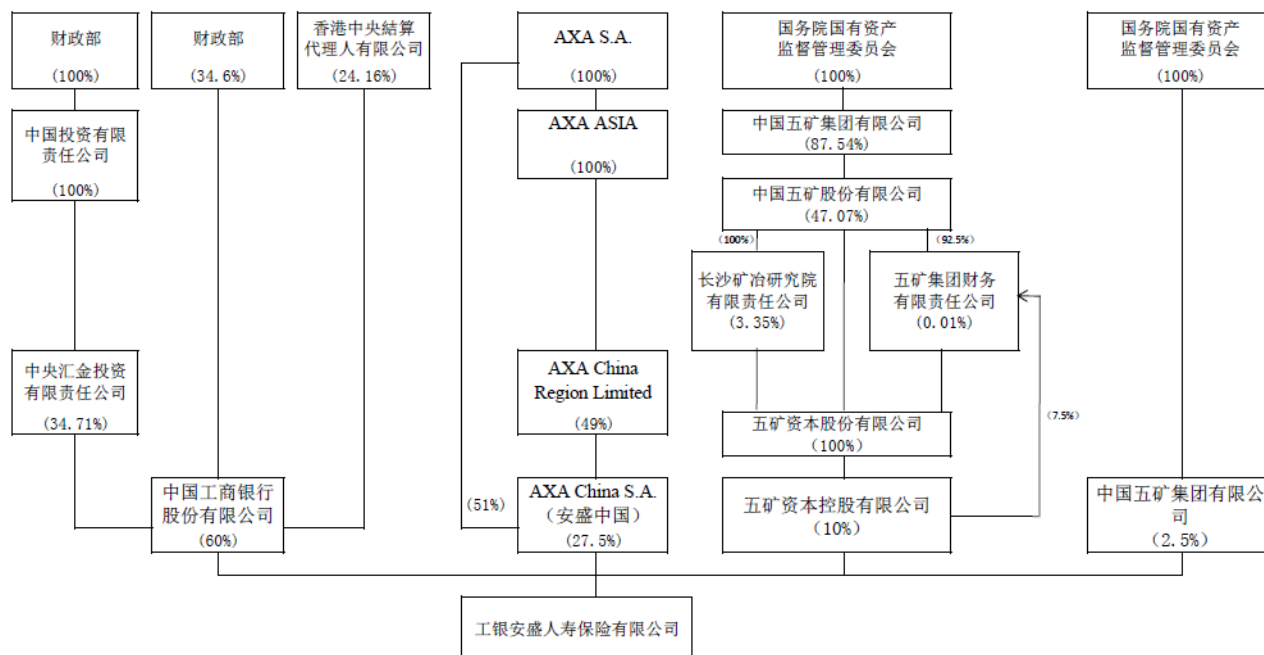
财政部
(100%)

中国投资有限责任公司
(100%)

中央汇金投资有限责任公司
(34.71%)

财政部
(34.6%)

香港中央結算代理人有限公司
(24.16%)

中国工商银行股份有限公司
(60%)

AXA S.A.
(100%)

AXA ASIA
(100%)

AXA China Region Limited
(49%)

(51%)

AXA China S.A.
(安盛中国)
(27.5%)

国务院国有资产监督管理委员会
(100%)

中国五矿集团有限公司
(87.54%)

中国五矿股份有限公司
(47.07%)

(100%)

(92.5%)

长沙矿冶研究院有限责任公司
(3.35%)

五矿集团财务有限责任公司
(0.01%)

五矿资本股份有限公司
(100%)

(7.5%)

五矿资本控股有限公司
(10%)

国务院国有资产监督管理委员会
(100%)

中国五矿集团有限公司
(2.5%)

工银安盛人寿保险有限公司